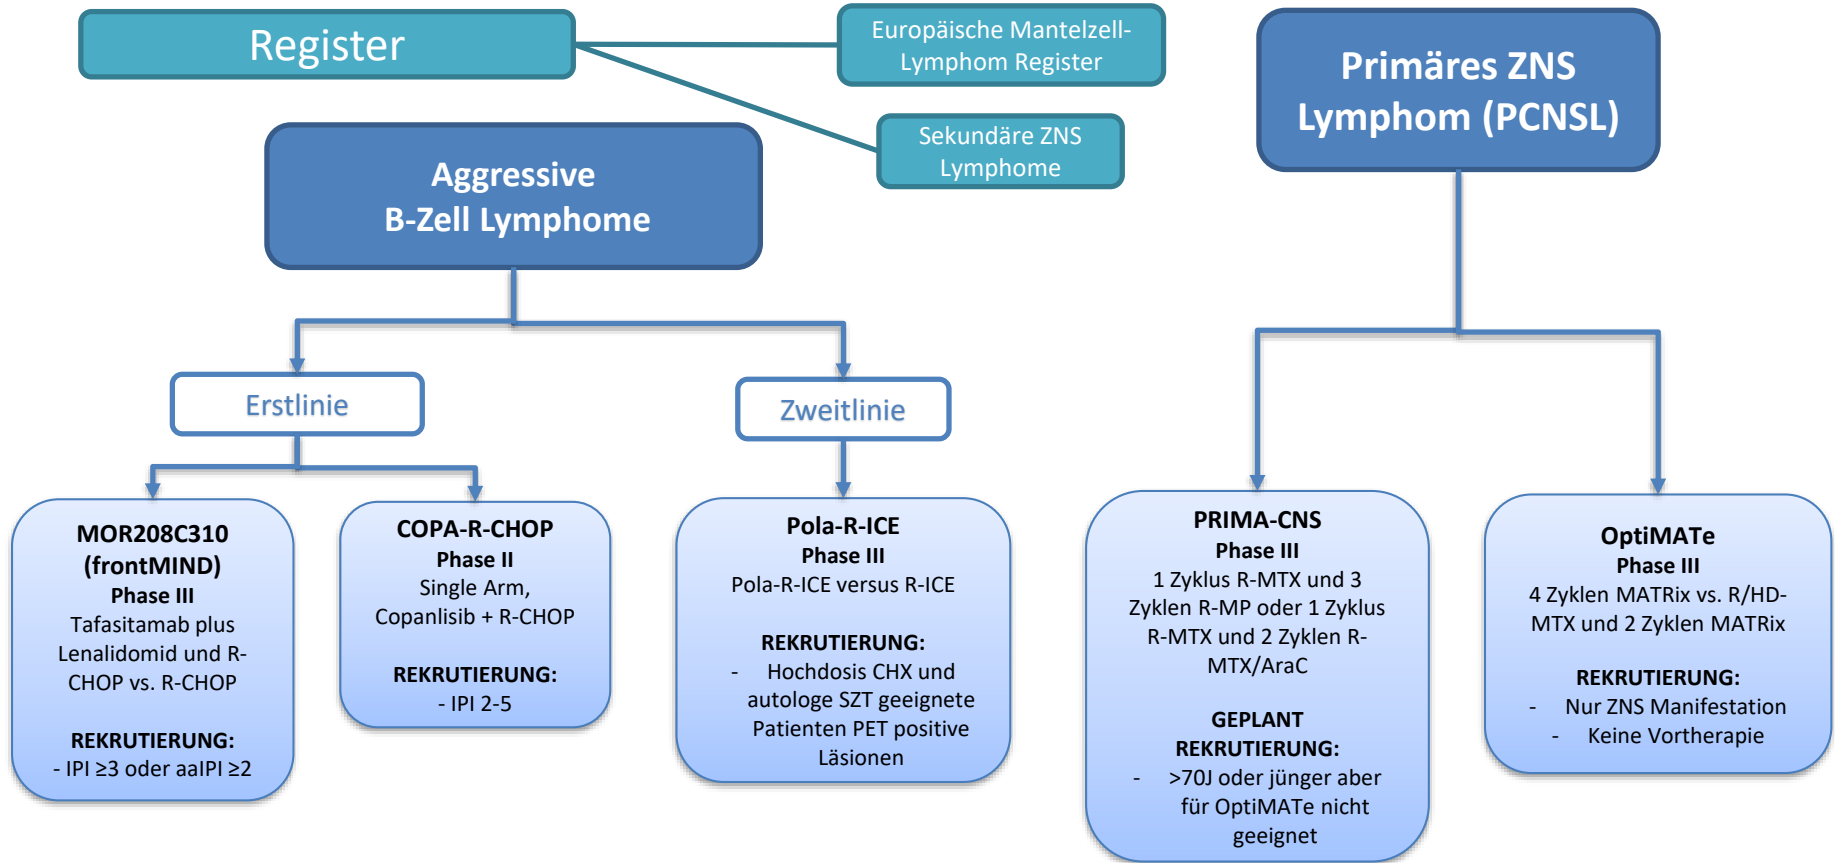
Register

Europäische Mantelzell-Lymphom Register

Sekundäre ZNS Lymphome

Primäres ZNS Lymphom (PCNSL)

Aggressive B-Zell Lymphome

Erstlinie

Zweitlinie

MOR208C310 (frontMIND)
Phase III
Tafasitamab plus Lenalidomid und R-CHOP vs. R-CHOP

REKRUTIERUNG:
- IPI ≥3 oder aaIPI ≥2

COPA-R-CHOP
Phase II
Single Arm, Copanlisib + R-CHOP

REKRUTIERUNG:
- IPI 2-5

Pola-R-ICE
Phase III
Pola-R-ICE versus R-ICE

REKRUTIERUNG:
- Hochdosis CHX und autologe SZT geeignete Patienten PET positive Läsionen

PRIMA-CNS
Phase III
1 Zyklus R-MTX und 3 Zyklen R-MP oder 1 Zyklus R-MTX und 2 Zyklen R-MTX/AraC

GEPLANT REKRUTIERUNG:
- >70J oder jünger aber für OptiMATe nicht geeignet

OptiMATe
Phase III
4 Zyklen MATRix vs. R/HD-MTX und 2 Zyklen MATRix

REKRUTIERUNG:
- Nur ZNS Manifestation
- Keine Vortherapie